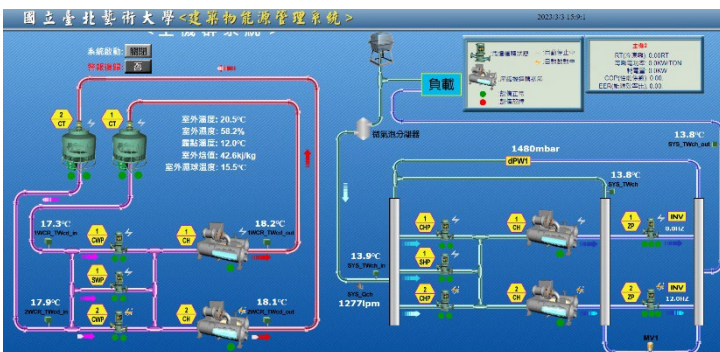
國立臺北藝術大學<建築物能源管理系統>
2023/3/3 15:9:1
系統啟動: 關閉
緊急停機: 否
負載
主機
2 CT
1 CT
室外溫度: 20.5°C
室外濕度: 58.2%
露點溫度: 12.0°C
室外焓值: 42.6kj/kg
室外濕球溫度: 15.5°C
旁通流分調器
1480mbar
dPW1
13.8°C
SYS_TWch_out
13.8°C
SYS_TWch
17.3°C
1WCR_TWcd_in
18.2°C
1WCR_TWcd_out
1 CWP
1 CH
3 SWP
17.9°C
2WCR_TWcd_in
2 CWP
2 CH
18.1°C
2WCR_TWcd_out
13.9°C
SYS_TWch_in
1 CHP
1 CH
1 ZP
INV
3 SHP
2 CHP
2 CH
2 ZP
INV
12.0Hz
SYS_Qch
1277lpm
MV1